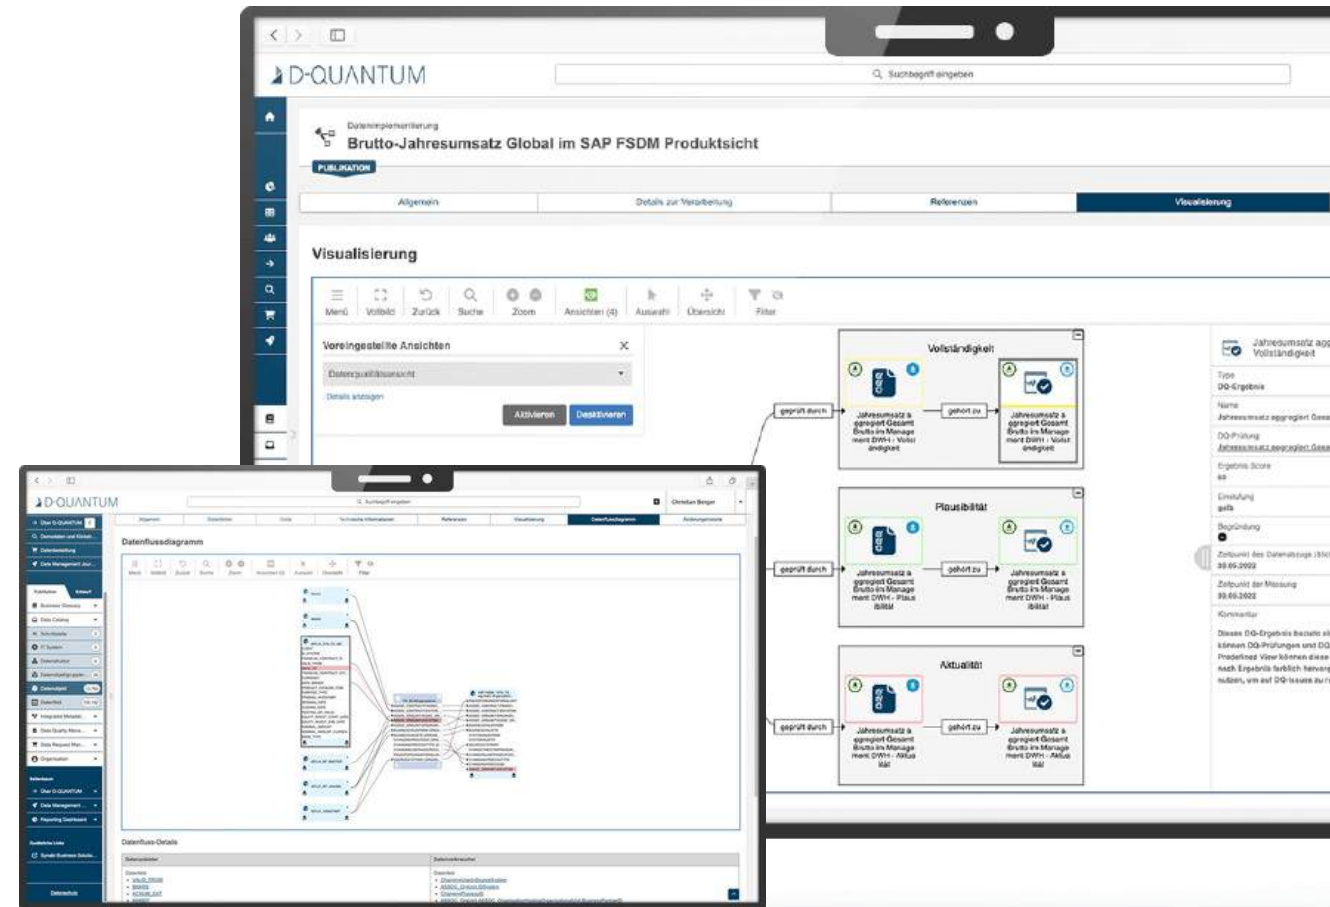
D-QUANTUM

Suchbegriff eingeben

Datenimplementierung
Brutto-Jahresumsatz Global im SAP FSDM Produktsicht
PUBLIKATION

Allgemein | Details zur Verarbeitung | Referenzen | Visualisierung

Visualisierung

Menü | Vollbild | Zurück | Suche | Zoom | Ansichten (4) | Auswahl | Übersicht | Filter

Voreingestellte Ansichten
Datenqualitätsansicht
Details anzeigen
Aktivieren | Deaktivieren

Vollständigkeit
geprüft durch
gehört zu
Jahresumsatz a ggregiert Gesamt Brutto im Manage ment DWH - Vollst ändigkeit
Jahresumsatz a ggregiert Gesamt Brutto im Manage ment DWH - Vollst ändigkeit

Plausibilität
geprüft durch
gehört zu
Jahresumsatz a ggregiert Gesamt Brutto im Manage ment DWH - Plaus ibilität
Jahresumsatz a ggregiert Gesamt Brutto im Manage ment DWH - Plaus ibilität

Aktualität
geprüft durch
gehört zu
Jahresumsatz a ggregiert Gesamt Brutto im Manage ment DWH - Aktua lität
Jahresumsatz a ggregiert Gesamt Brutto im Manage ment DWH - Aktua lität

Jahresumsatz agg Vollständigkeit
Typ
DQ-Ergebnis
Name
Jahresumsatz aggregiert Gesa
DQ-Prüfung
Jahresumsatz aggregiert Gesa
Ergebnis Score
60
Einstufung
gelb
Begründung
Zeitpunkt des Datenabzugs (Stic
30.05.2022
Zeitpunkt der Messung
30.05.2022
Kommentar
Dieses DQ-Ergebnis bezieht si können DQ-Prüfungen und DQ Predefined View können diese nach Ergebnis farblich hervorg nutzen, um auf DQ-Issues zu r

D-QUANTUM
Suchbegriff eingeben
Christian Berger
Datenflussdiagramm
Menü | Vollbild | Zurück | Suche | Zoom | Ansichten | Auswahl | Übersicht | Filter
Datenfluss-Details
Datenschutz
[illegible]